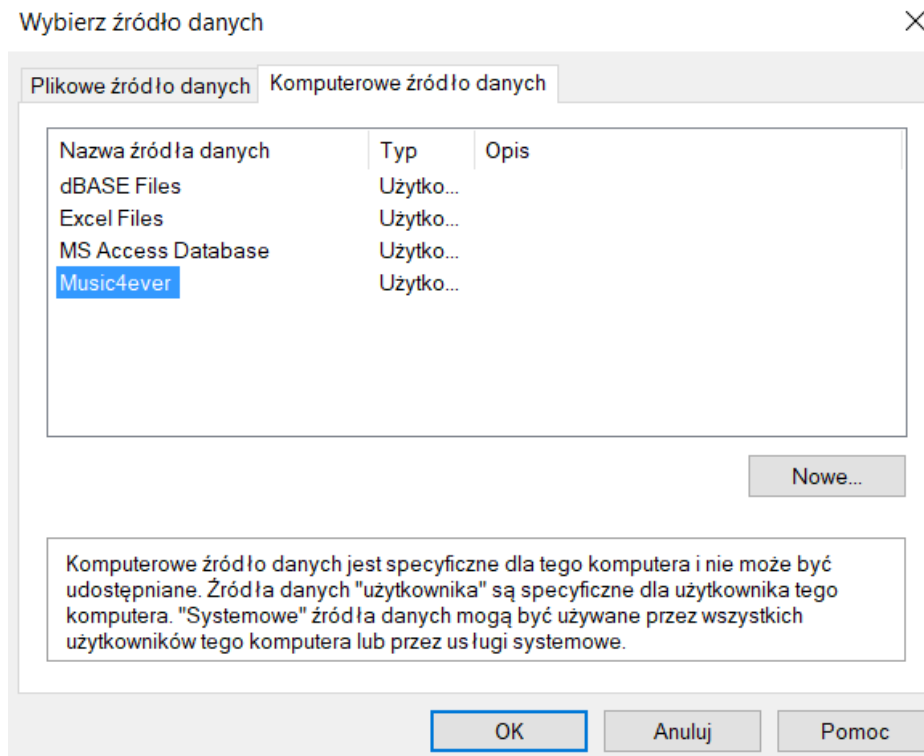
Wybierz źródło danych

×

Plikowe źródło danych | Komputerowe źródło danych

| Nazwa źródła danych | Typ | Opis |
|---|---|---|
| dBASE Files | Użytko... | |
| Excel Files | Użytko... | |
| MS Access Database | Użytko... | |
| Music4ever | Użytko... | |

Nowe...

Komputerowe źródło danych jest specyficzne dla tego komputera i nie może być udostępniane. Źródła danych "użytkownika" są specyficzne dla użytkownika tego komputera. "Systemowe" źródła danych mogą być używane przez wszystkich użytkowników tego komputera lub przez usługi systemowe.

OK | Anuluj | Pomoc